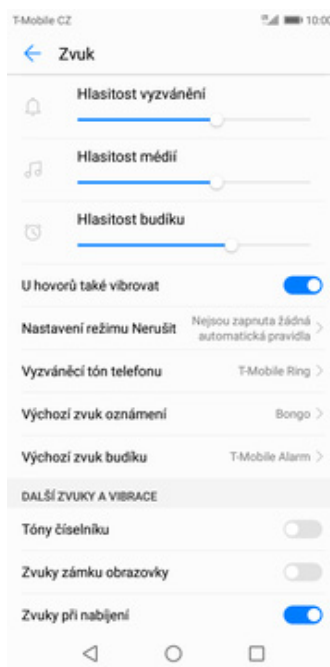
T-Mobile CZ 10:00

Zvuk

Hlasitost vyzvánění

Hlasitost médií

Hlasitost budíku

U hovorů také vibrovat

Nastavení režimu Nerušit Nejsou zapnuta žádná automatická pravidla

Vyzváněcí tón telefonu T-Mobile Ring

Výchozí zvuk oznámení Bongo

Výchozí zvuk budíku T-Mobile Alarm

DALŠÍ ZVUKY A VIBRACE

Tóny číselníku

Zvuky zámku obrazovky

Zvuky při nabíjení